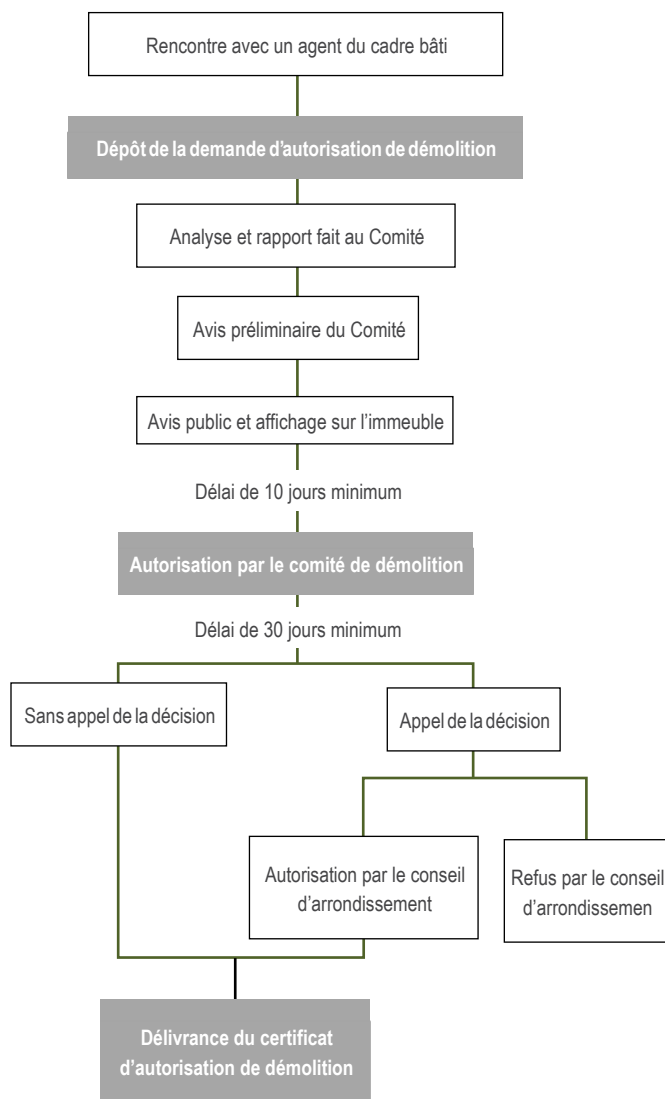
Rencontre avec un agent du cadre bâti

Dépôt de la demande d'autorisation de démolition

Analyse et rapport fait au Comité

Avis préliminaire du Comité

Avis public et affichage sur l'immeuble

Délai de 10 jours minimum

Autorisation par le comité de démolition

Délai de 30 jours minimum

Sans appel de la décision

Appel de la décision

Autorisation par le conseil d'arrondissement

Refus par le conseil d'arrondissemen

Délivrance du certificat d'autorisation de démolition